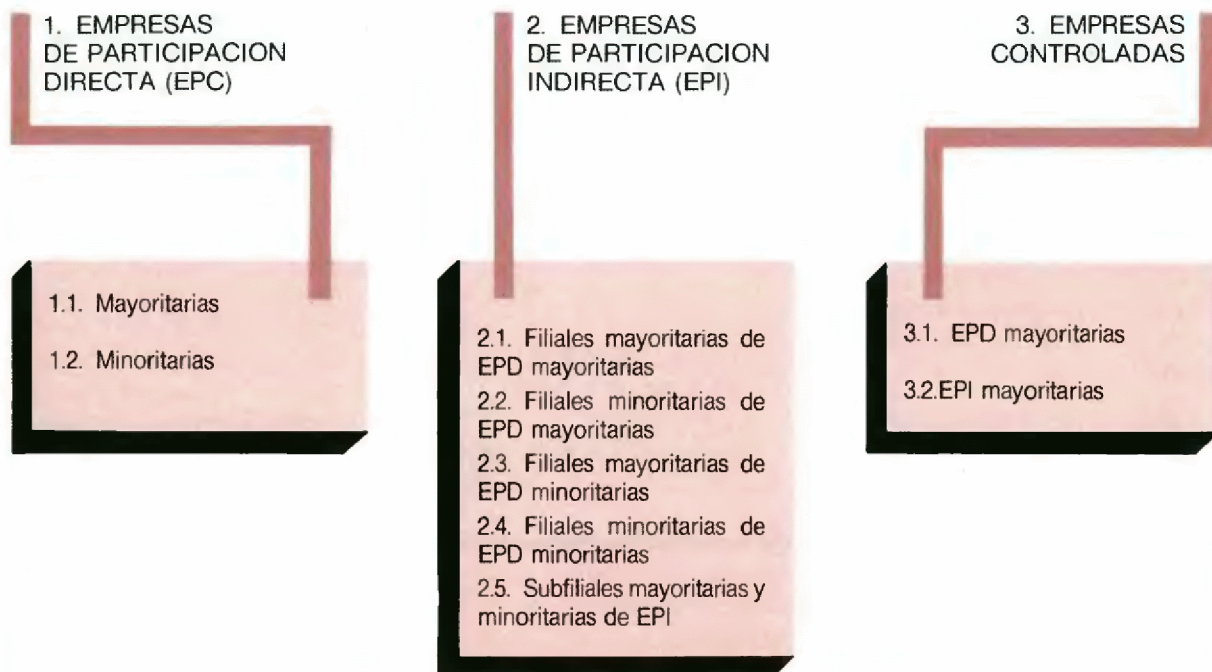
1. EMPRESAS DE PARTICIPACION DIRECTA (EPC)

1.1. Mayoritarias

1.2. Minoritarias

2. EMPRESAS DE PARTICIPACION INDIRECTA (EPI)

2.1. Filiales mayoritarias de EPD mayoritarias

2.2. Filiales minoritarias de EPD mayoritarias

2.3. Filiales mayoritarias de EPD minoritarias

2.4. Filiales minoritarias de EPD minoritarias

2.5. Subfiliales mayoritarias y minoritarias de EPI

3. EMPRESAS CONTROLADAS

3.1. EPD mayoritarias

3.2.EPI mayoritarias